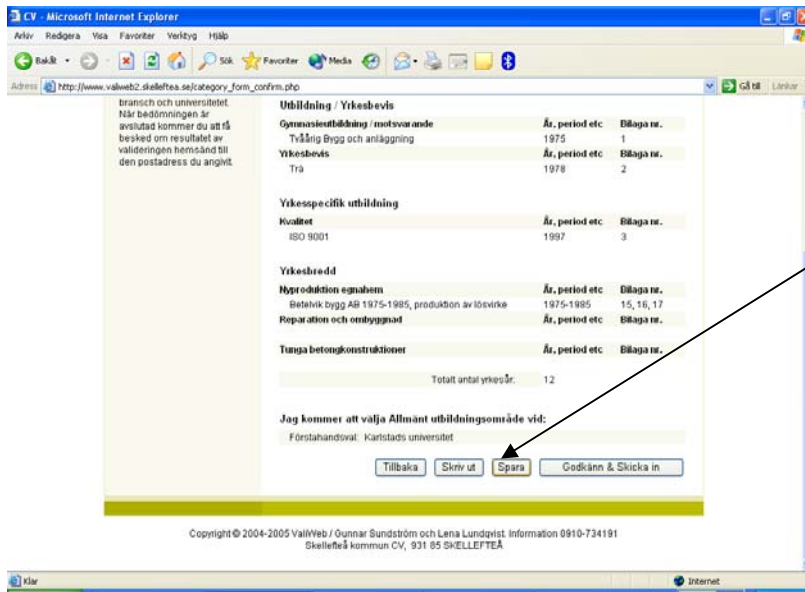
CV - Microsoft Internet Explorer

Arkiv Redigera Visa Favoriter Verktyg Hjälp

Bakåt Sök Favoriter Media

Adress http://www.valiweb2.skelleftea.se/category_form_confirm.php Gå till Länkar

bransch och universitetet. När bedömningen är avslutad kommer du att få besked om resultatet av valideringen hemsänd till den postadress du angivit.

Utbildning / Yrkesbevis

| Gymnasieutbildning / motsvarande | År, period etc | Bilaga nr. |
|---|---|---|
| Tvåårig Bygg och anläggning | 1975 | 1 |
| **Yrkesbevis** | **År, period etc** | **Bilaga nr.** |
| Trä | 1978 | 2 |

Yrkesspecifik utbildning

| Kvalitet | År, period etc | Bilaga nr. |
|---|---|---|
| ISO 9001 | 1997 | 3 |

Yrkesbredd

| Nyproduktion egnahem | År, period etc | Bilaga nr. |
|---|---|---|
| Betelvik bygg AB 1975-1985, produktion av lösvirke | 1975-1985 | 15, 16, 17 |
| **Reparation och ombyggnad** | **År, period etc** | **Bilaga nr.** |
| **Tunga betongkonstruktioner** | **År, period etc** | **Bilaga nr.** |
| Totalt antal yrkesår. | 12 | |

Jag kommer att välja Allmänt utbildningsområde vid:

Förstahandsval: Karlstads universitet

Tillbaka Skriv ut Spara Godkänn & Skicka in

Copyright © 2004-2005 ValiWeb / Gunnar Sundström och Lena Lundqvist. Information 0910-734191
Skellefteå kommun CV, 931 85 SKELLEFTEÅ

Klar Internet